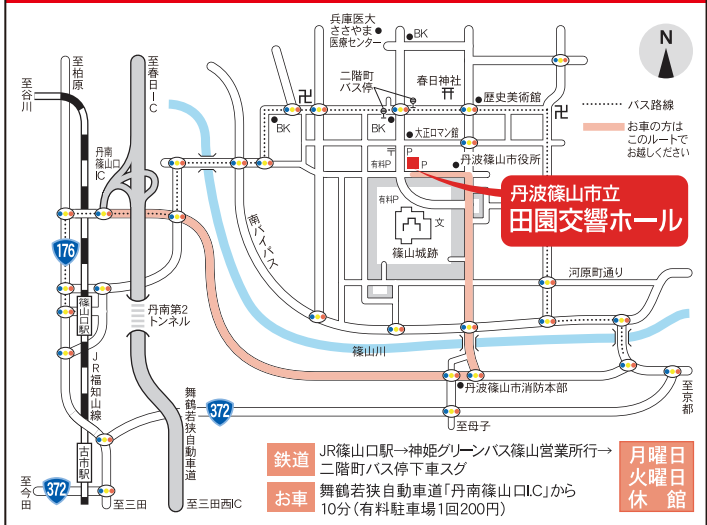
兵庫県大
ささやま
医療センター
BK
N
至柏原
至春日IC
二階町
バス停
春日神社
至谷川
歴史美術館
バス路線
お車の方は
このルートで
お越しください
BK
BK
大正ロマン館
丹南篠山口IC
P
有料P
P
丹波篠山市役所
丹波篠山市立
田園交響ホール
有料P
文
南バイパス
176
篠山城跡
河原町通り
篠山口駅
丹南第2
トンネル
篠山川
JR福知山線
丹波篠山市消防本部
至京都
舞鶴若狭自動車道
372
至母子
古市駅
至今田
372
至三田
至三田西IC
鉄道
JR篠山口駅→神姫グリーンバス篠山営業所行→二階町バス停下車スグ
お車
舞鶴若狭自動車道「丹南篠山口I.C」から10分（有料駐車場1回200円）
月曜日
火曜日
休館